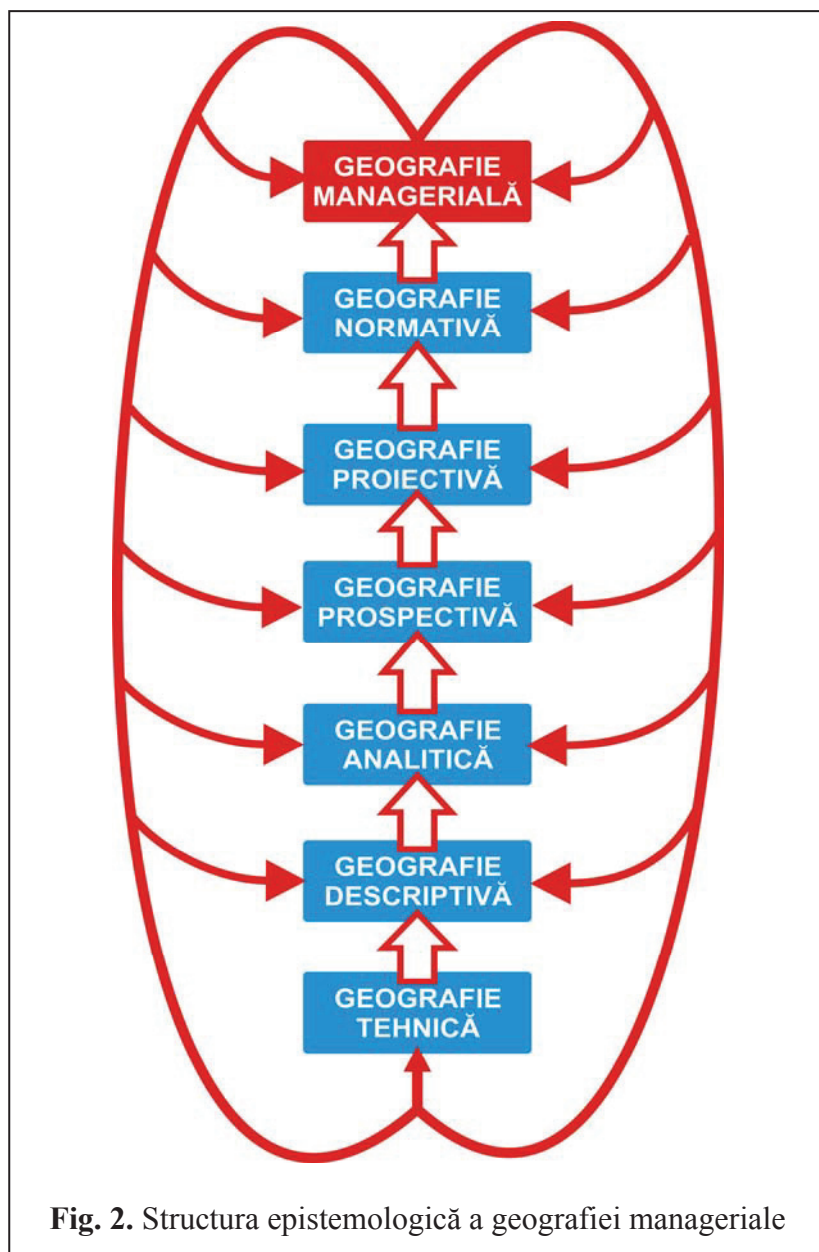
GEOGRAFIE MANAGERIALĂ

GEOGRAFIE NORMATIVĂ

GEOGRAFIE PROIECTIVĂ

GEOGRAFIE PROSPECTIVĂ

GEOGRAFIE ANALITICĂ

GEOGRAFIE DESCRIPTIVĂ

GEOGRAFIE TEHNICĂ

**Fig. 2.** Structura epistemologică a geografiei manageriale